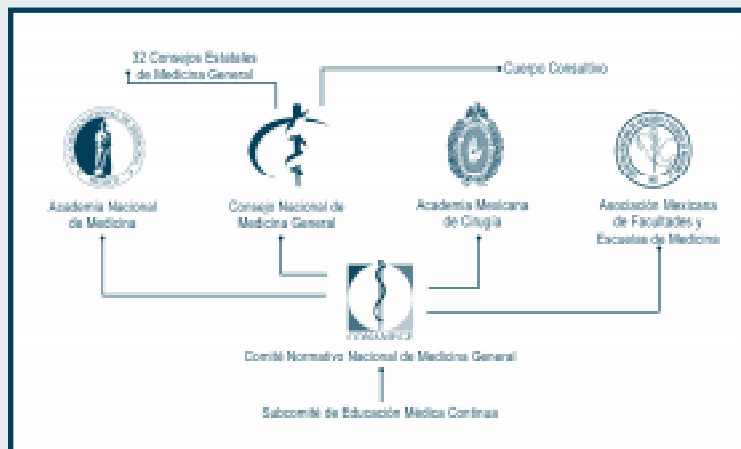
32 Consejos Estatales de Medicina General

Cuerpo Consultivo

Academia Nacional de Medicina

Consejo Nacional de Medicina General

Academia Mexicana de Cirugía

Asociación Mexicana de Facultades y Escuelas de Medicina

Comité Normativo Nacional de Medicina General

Subcomité de Educación Médica Continua